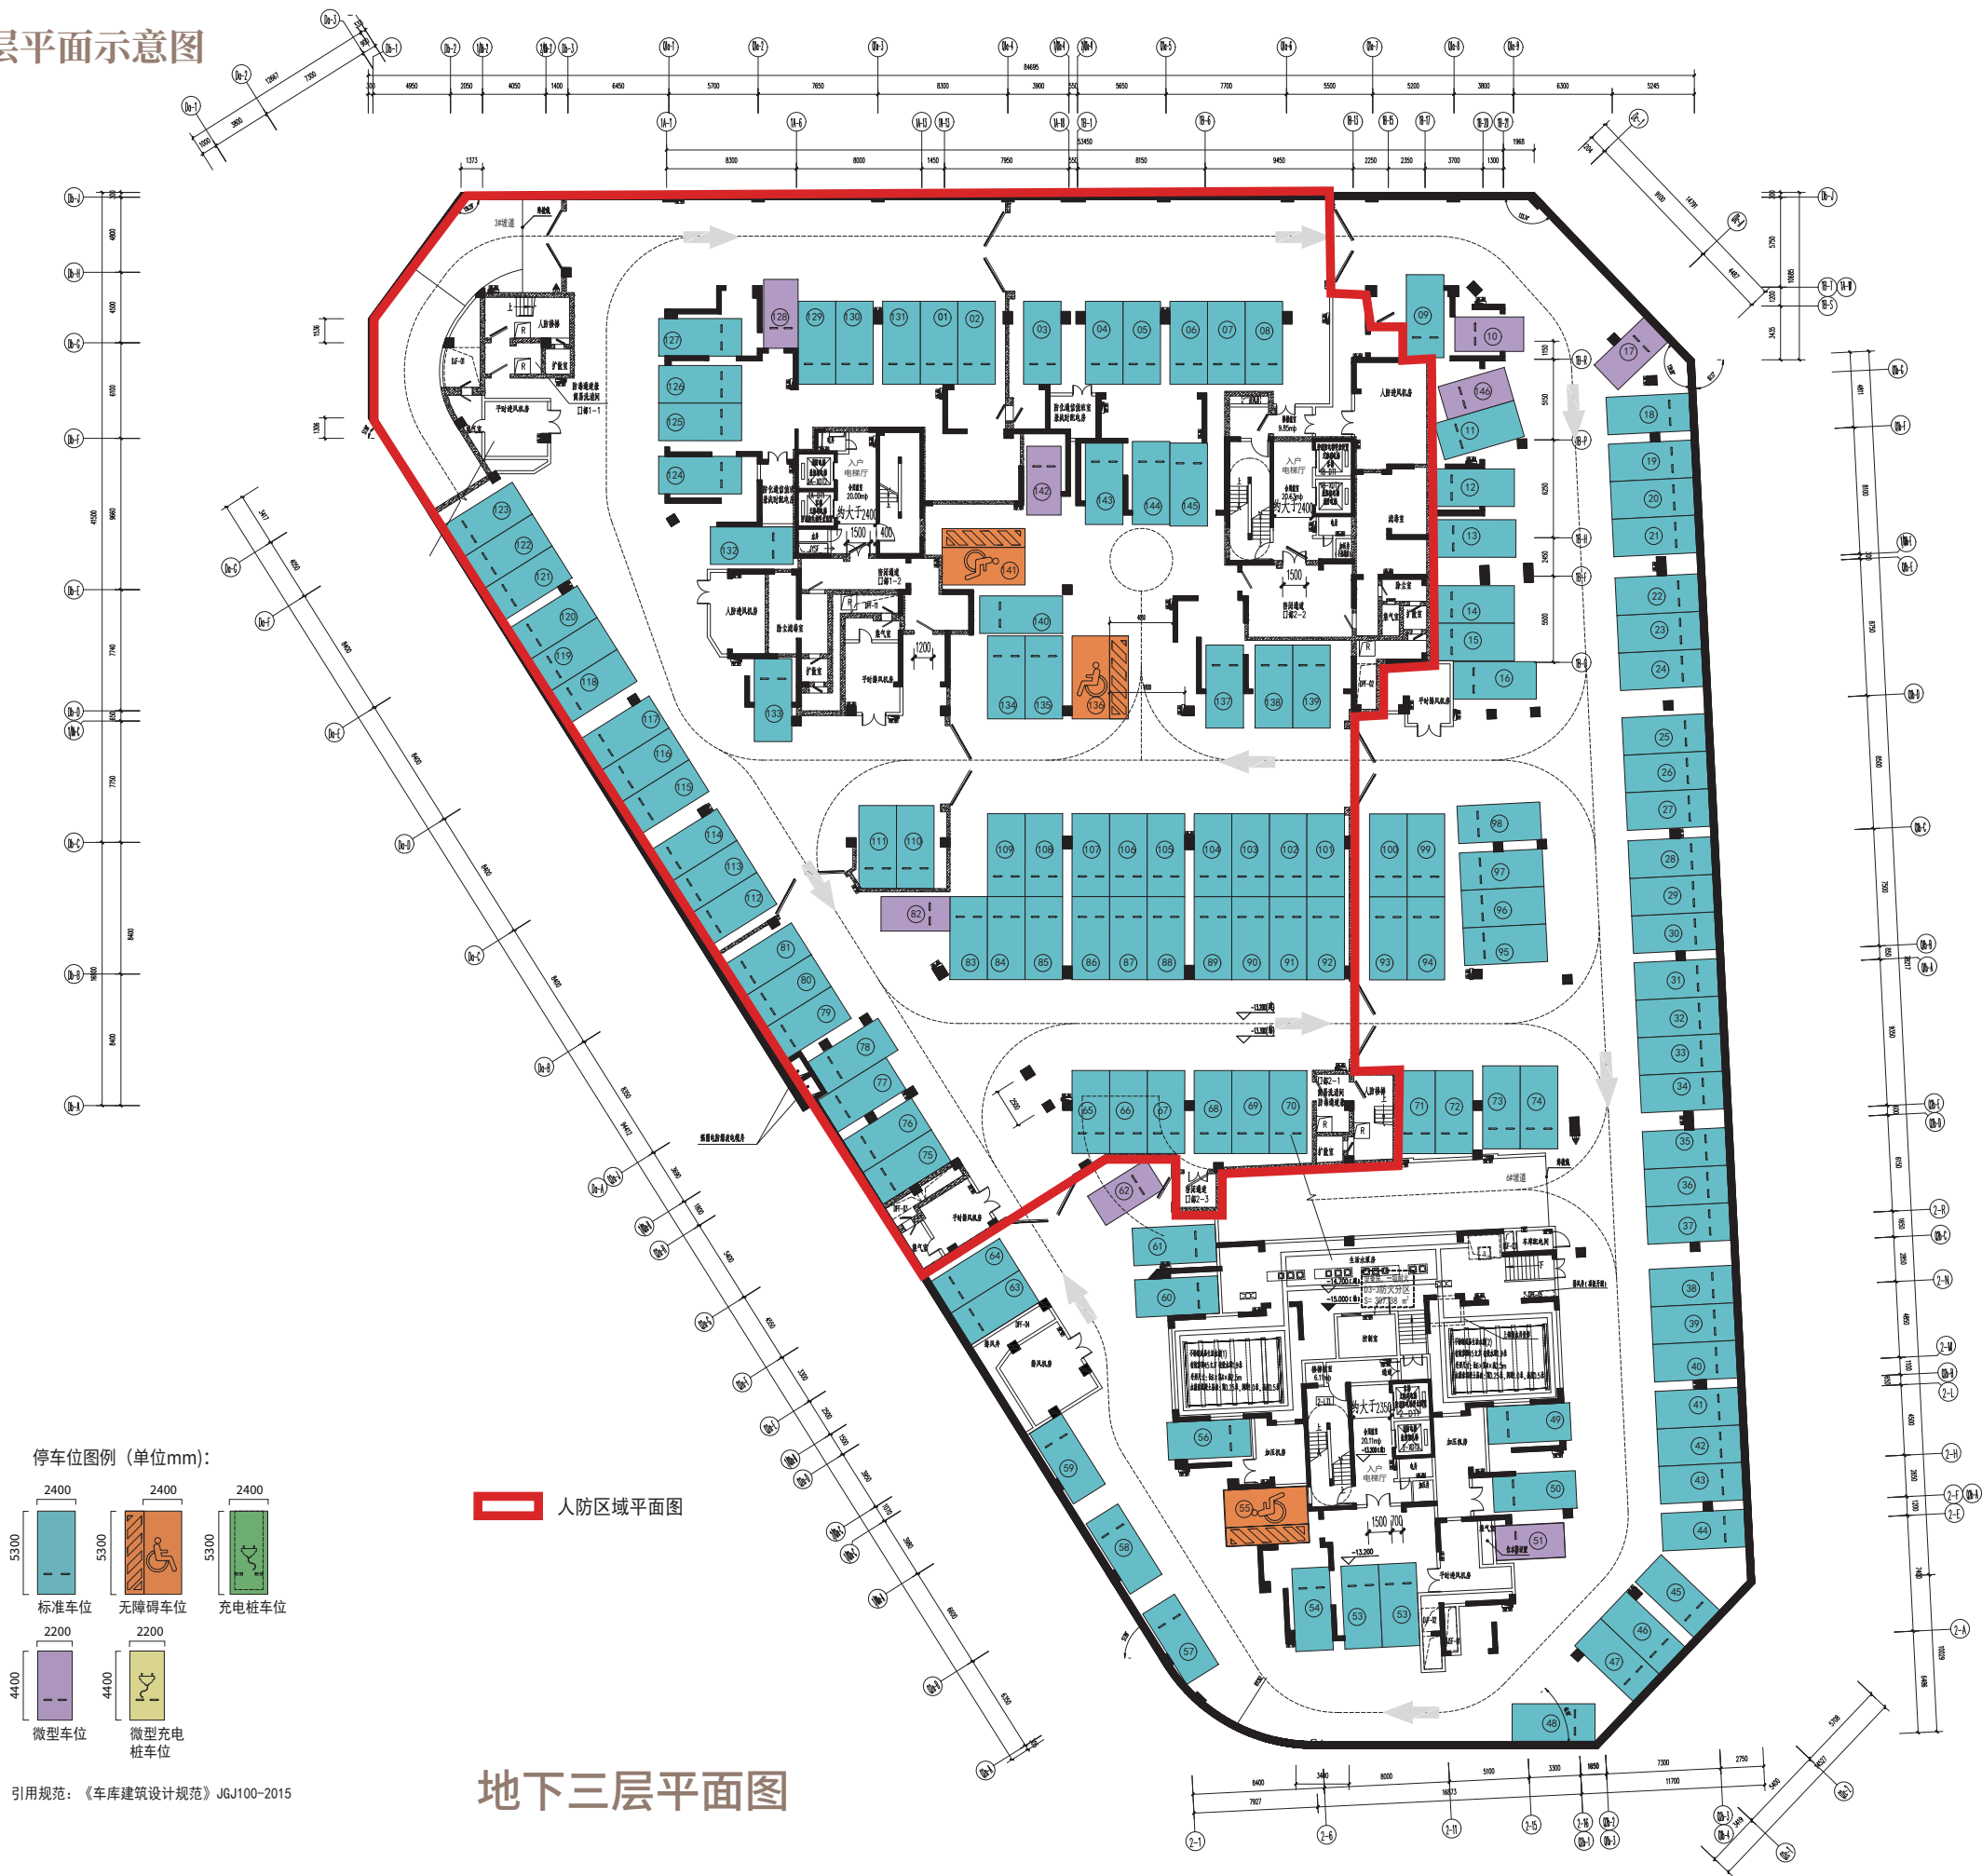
层平面示意图

停车位图例（单位mm）:
2400
5300
标准车位
2400
5300
无障碍车位
2400
5300
充电桩车位
2200
4400
微型车位
2200
4400
微型充电桩车位

人防区域平面图

地下三层平面图

引用规范：《车库建筑设计规范》JGJ100-2015

127 128 129 130 131 01 02 03 04 05 06 07 08 09 10 17
126 125 124 142 143 144 145 146 11 12 13 14 15 16 18 19 20 21
132 141 140 134 135 136 137 138 139 133 22 23 24
123 122 121 120 119 118 117 116 115 114 113 112
111 110 109 108 107 106 105 104 103 102 101 100 99 98 97 96 95
82 83 84 85 86 87 88 89 90 91 92 93 94
25 26 27 28 29 30 31 32 33 34
81 80 79 78 77 76 75
65 66 67 68 69 70 71 72 73 74
62 61 60 64 63 35 36 37 38 39 40 41 42 43 44
56 55 49 50 51 54 53 52 59 58 57 45 46 47 48

人防进风机房
防空通道
入户电梯厅
均大于2400
1500
1200
均大于2350
1500 700
-13.200
6#坡道
3#坡道